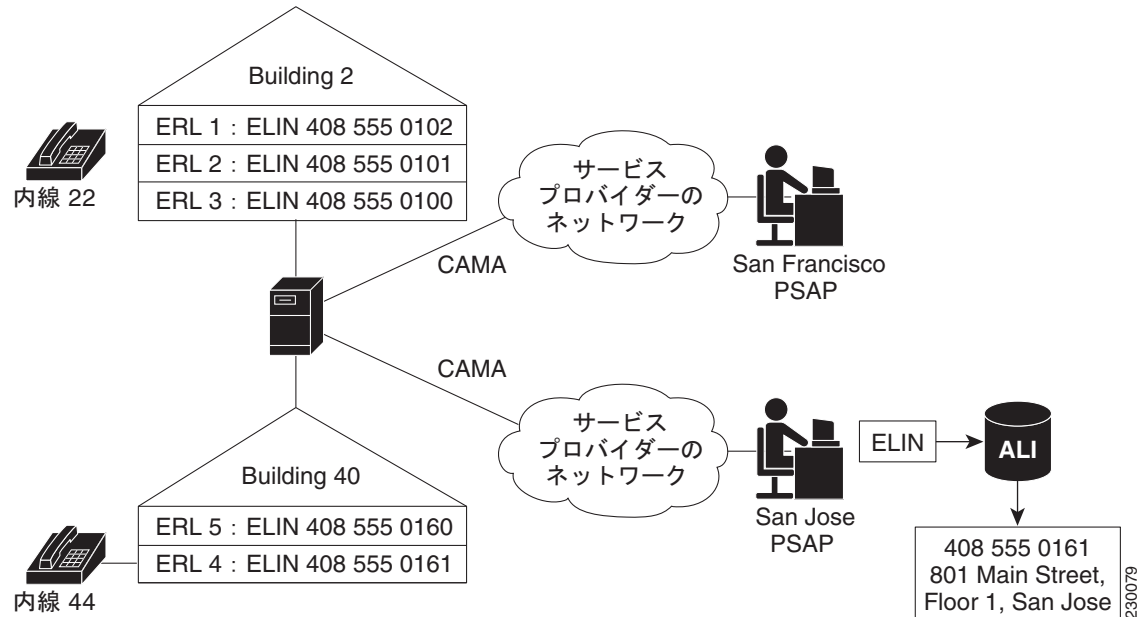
Building 2

ERL 1：ELIN 408 555 0102
ERL 2：ELIN 408 555 0101
ERL 3：ELIN 408 555 0100

内線 22

サービスプロバイダーのネットワーク

San Francisco PSAP

CAMA

CAMA

サービスプロバイダーのネットワーク

ELIN

ALI

Building 40

ERL 5：ELIN 408 555 0160
ERL 4：ELIN 408 555 0161

内線 44

San Jose PSAP

408 555 0161
801 Main Street,
Floor 1, San Jose

230079